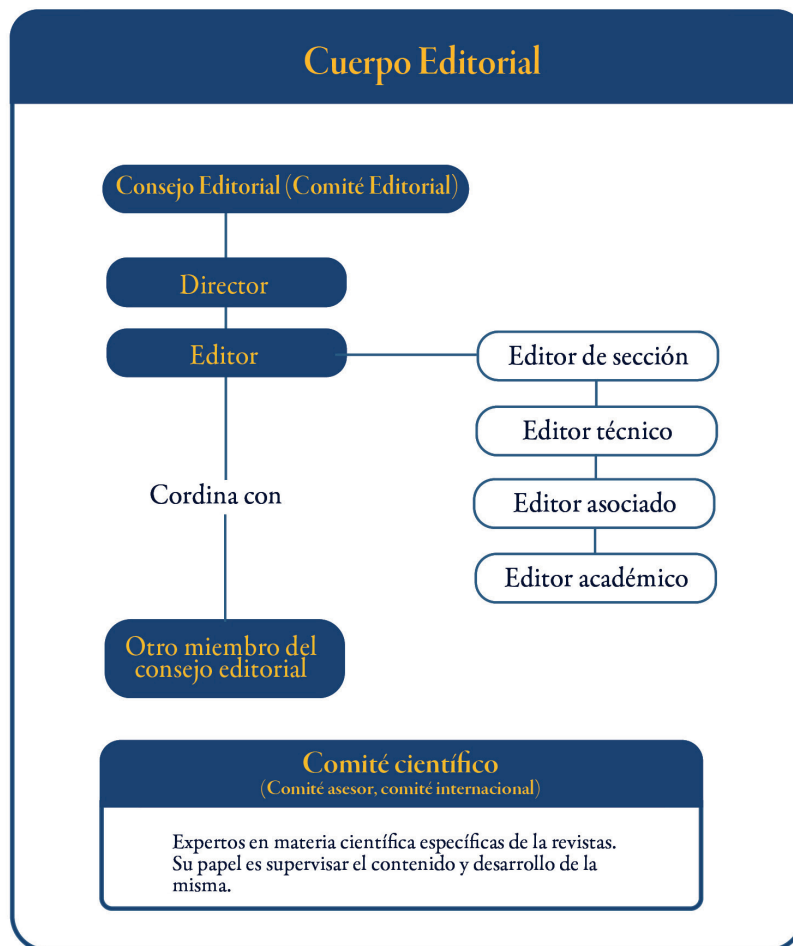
Cuerpo Editorial

Consejo Editorial (Comité Editorial)

Director

Editor

Cordina con

Otro miembro del consejo editorial

Editor de sección

Editor técnico

Editor asociado

Editor académico

Comité científico
(Comité asesor, comité internacional)

Expertos en materia científica específicas de la revistas. Su papel es supervisar el contenido y desarrollo de la misma.